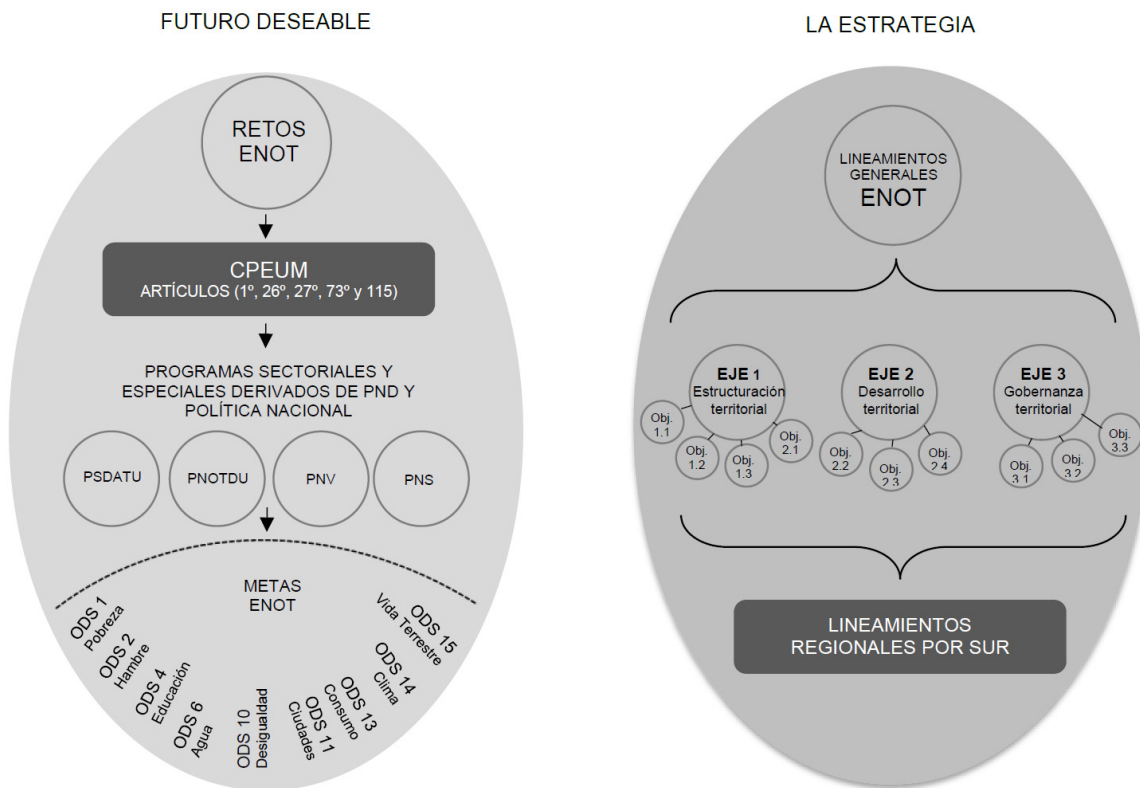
FUTURO DESEABLE

RETOS ENOT

CPEUM
ARTÍCULOS (1º, 26º, 27º, 73º y 115)

PROGRAMAS SECTORIALES Y ESPECIALES DERIVADOS DE PND Y POLÍTICA NACIONAL

PSDATU

PNOTDU

PNV

PNS

METAS ENOT

ODS 1 Pobreza

ODS 2 Hambre

ODS 4 Educación

ODS 6 Agua

ODS 10 Desigualdad

ODS 11 Ciudades

ODS 13 Consumo

ODS 14 Clima

ODS 15 Vida Terrestre

LA ESTRATEGIA

LINEAMIENTOS GENERALES ENOT

EJE 1 Estructuración territorial

Obj. 1.1

Obj. 1.2

Obj. 1.3

Obj. 2.1

EJE 2 Desarrollo territorial

Obj. 2.2

Obj. 2.3

Obj. 2.4

EJE 3 Gobernanza territorial

Obj. 3.1

Obj. 3.2

Obj. 3.3

LINEAMIENTOS REGIONALES POR SUR